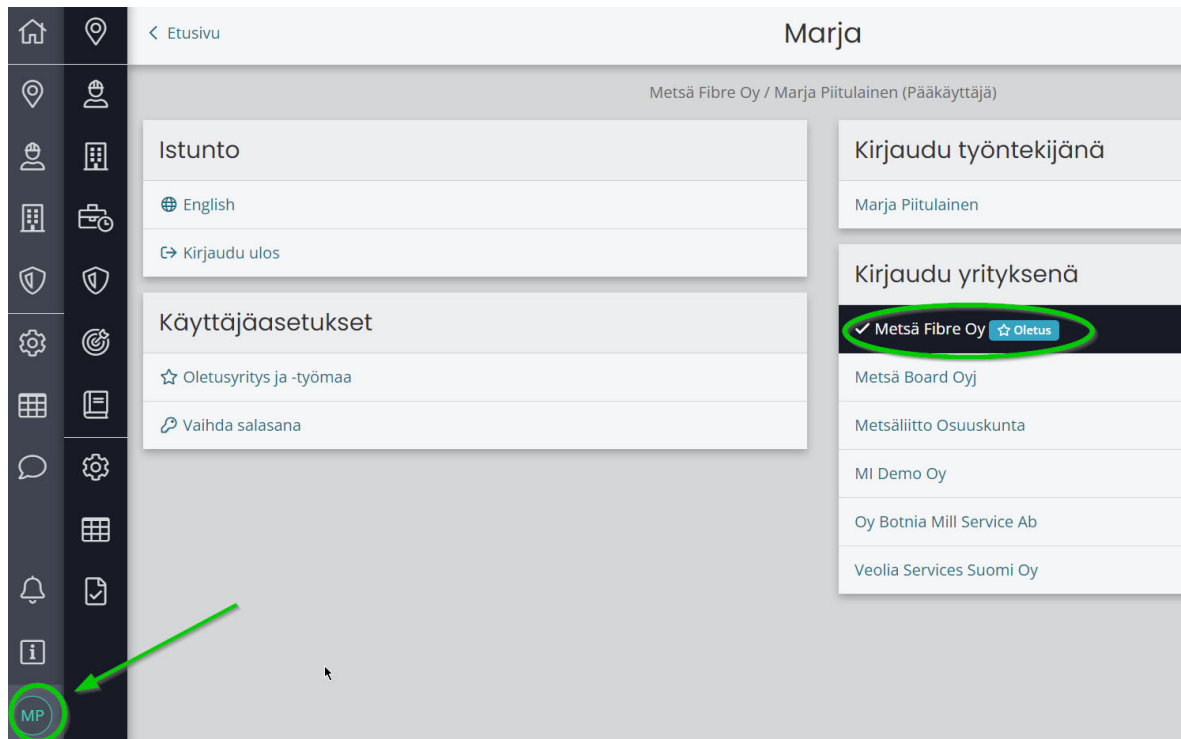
< Etusivu

Marja

Metsä Fibre Oy / Marja Piitulainen (Pääkäyttäjä)

Istunto

English

Kirjaudu ulos

Käyttäjäasetukset

Oletusyritys ja -työmaa

Vaihda salasana

Kirjaudu työntekijänä

Marja Piitulainen

Kirjaudu yrityksenä

✓ Metsä Fibre Oy Oletus

Metsä Board Oyj

Metsäliitto Osuuskunta

MI Demo Oy

Oy Botnia Mill Service Ab

Veolia Services Suomi Oy

MP